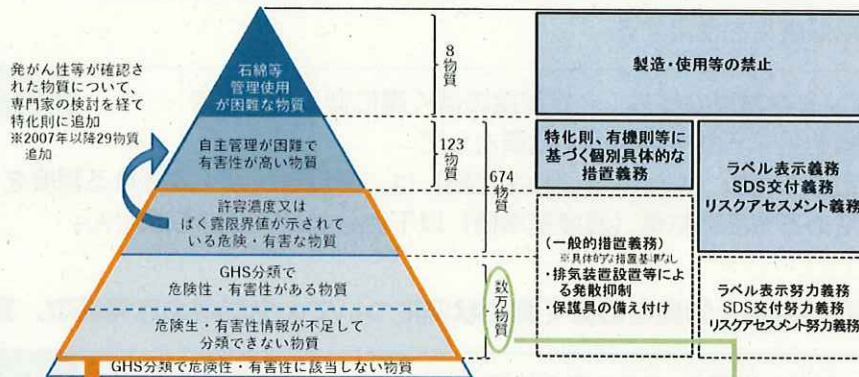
発がん性等が確認された物質について、専門家の検討を経て特化則に追加
※2007年以降29物質追加

石綿等
管理使用が困難な物質

8物質

製造・使用等の禁止

自主管理が困難で有害性が高い物質

123物質

特化則、有機則等に基づく個別具体的な措置義務

674物質

ラベル表示義務
SDS交付義務
リスクアセスメント義務

許容濃度又はばく露限界値が示されている危険・有害な物質

(一般的措置義務)
※具体的な措置基準なし
・排気装置設置等による発散抑制
・保護具の備え付け

GHS分類で危険性・有害性がある物質

数万物質

ラベル表示努力義務
SDS交付努力義務
リスクアセスメント努力義務

危険生・有害性情報が不足して分類できない物質

GHS分類で危険性・有害性に該当しない物質